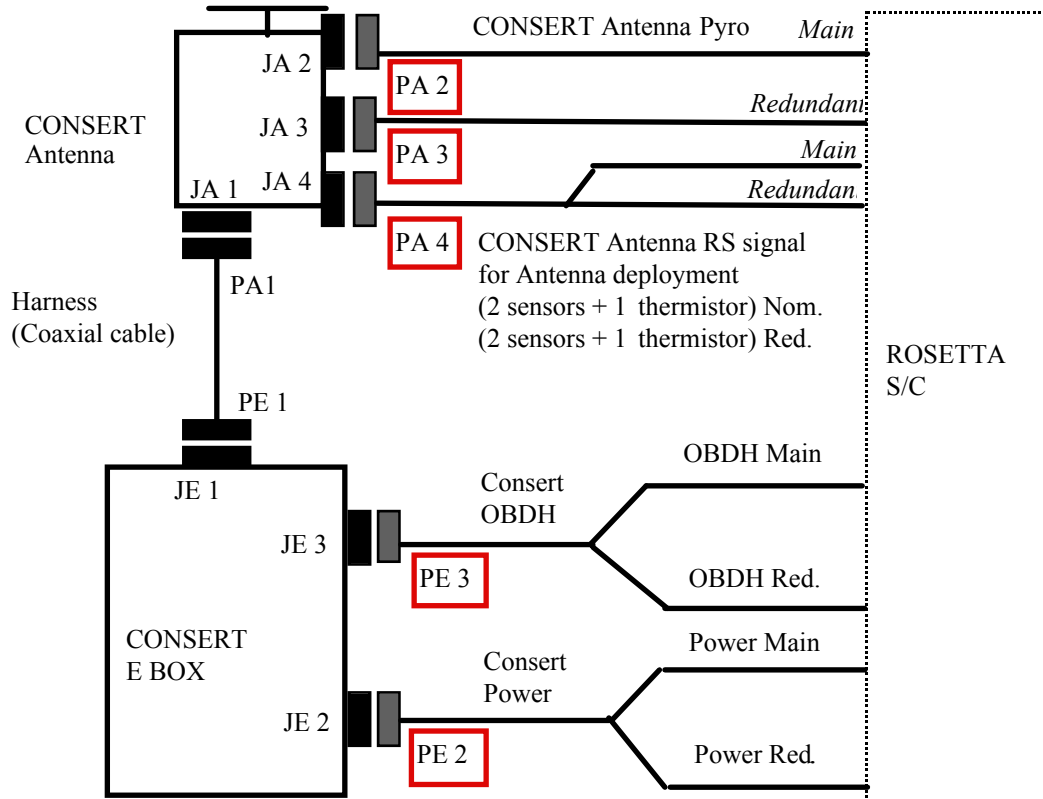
CONSERT Antenna Pyro
Main
JA 2
PA 2
CONSERT Antenna
JA 3
Redundant
PA 3
JA 4
Main
JA 1
Redundan
PA 4
CONSERT Antenna RS signal for Antenna deployment
(2 sensors + 1 thermistor) Nom.
(2 sensors + 1 thermistor) Red.
PA1
Harness (Coaxial cable)
ROSETTA S/C
PE 1
JE 1
OBDH Main
Consert OBDH
JE 3
PE 3
OBDH Red.
CONSERT E BOX
Power Main
Consert Power
JE 2
PE 2
Power Red.